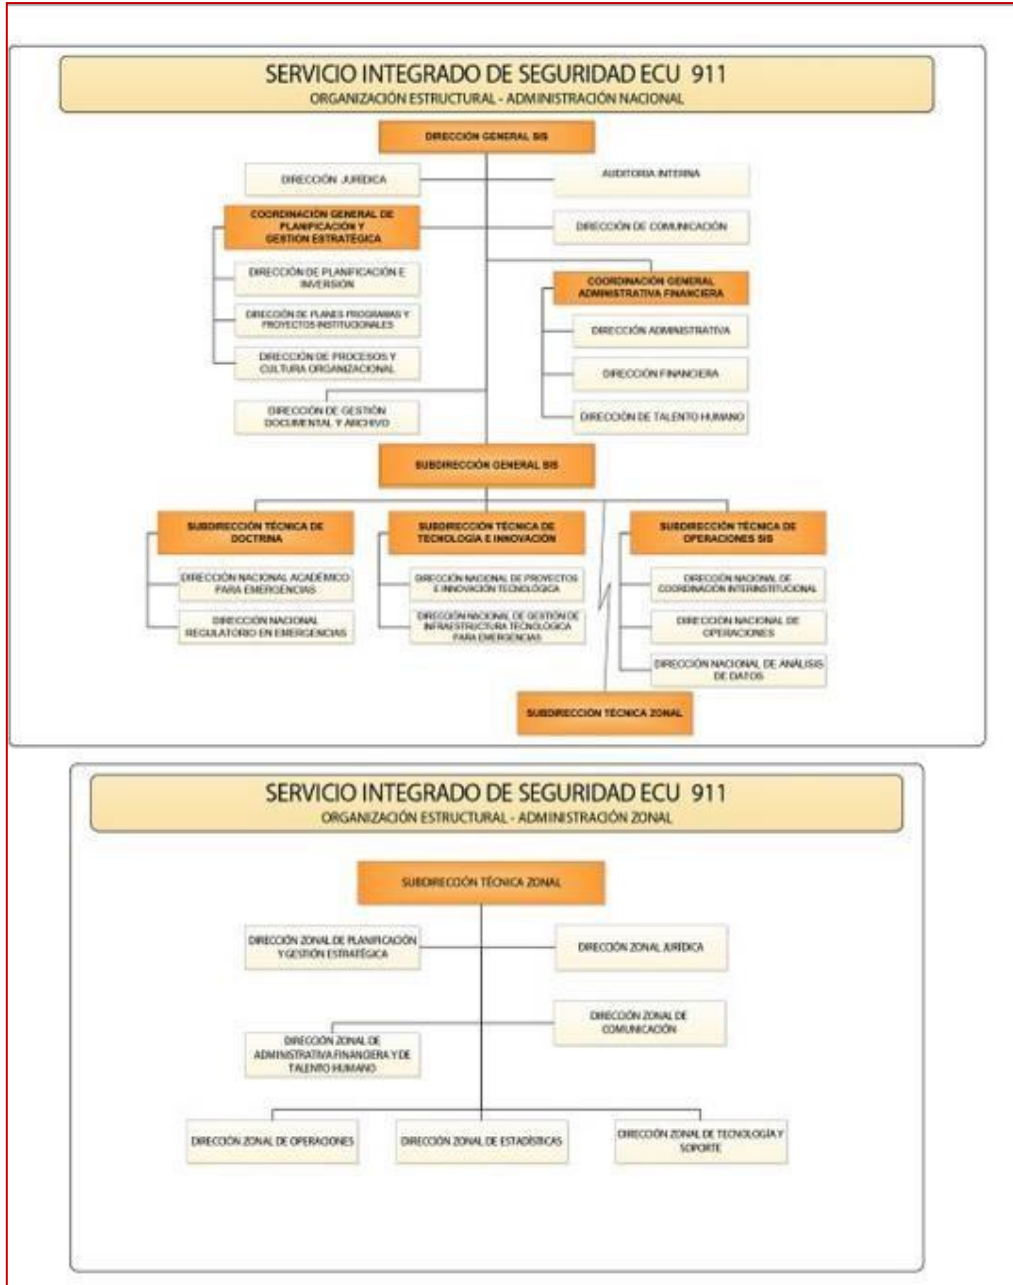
SERVICIO INTEGRADO DE SEGURIDAD ECU 911
ORGANIZACIÓN ESTRUCTURAL - ADMINISTRACIÓN NACIONAL

DIRECCIÓN GENERAL SIS

DIRECCIÓN JURÍDICA

AUDITORIA INTERNA

COORDINACIÓN GENERAL DE PLANIFICACIÓN Y GESTIÓN ESTRATÉGICA

DIRECCIÓN DE COMUNICACIÓN

DIRECCIÓN DE PLANIFICACIÓN E INVERSIÓN

DIRECCIÓN DE PLANES PROGRAMAS Y PROYECTOS INSTITUCIONALES

DIRECCIÓN DE PROCESOS Y CULTURA ORGANIZACIONAL

COORDINACIÓN GENERAL ADMINISTRATIVA FINANCIERA

DIRECCIÓN ADMINISTRATIVA

DIRECCIÓN FINANCIERA

DIRECCIÓN DE TALENTO HUMANO

DIRECCIÓN DE GESTIÓN DOCUMENTAL Y ARCHIVO

SUBDIRECCIÓN GENERAL SIS

SUBDIRECCIÓN TÉCNICA DE DOCTRINA

DIRECCIÓN NACIONAL ACADÉMICO PARA EMERGENCIAS

DIRECCIÓN NACIONAL REGULATORIO EN EMERGENCIAS

SUBDIRECCIÓN TÉCNICA DE TECNOLOGÍA E INNOVACIÓN

DIRECCIÓN NACIONAL DE PROYECTOS E INNOVACIÓN TECNOLÓGICA

DIRECCIÓN NACIONAL DE GESTIÓN DE INFRAESTRUCTURA TECNOLÓGICA PARA EMERGENCIAS

SUBDIRECCIÓN TÉCNICA DE OPERACIONES SIS

DIRECCIÓN NACIONAL DE COORDINACIÓN INTERINSTITUCIONAL

DIRECCIÓN NACIONAL DE OPERACIONES

DIRECCIÓN NACIONAL DE ANÁLISIS DE DATOS

SUBDIRECCIÓN TÉCNICA ZONAL

SERVICIO INTEGRADO DE SEGURIDAD ECU 911
ORGANIZACIÓN ESTRUCTURAL - ADMINISTRACIÓN ZONAL

SUBDIRECCIÓN TÉCNICA ZONAL

DIRECCIÓN ZONAL DE PLANIFICACIÓN Y GESTIÓN ESTRATÉGICA

DIRECCIÓN ZONAL JURÍDICA

DIRECCIÓN ZONAL DE COMUNICACIÓN

DIRECCIÓN ZONAL DE ADMINISTRATIVA FINANCIERA Y DE TALENTO HUMANO

DIRECCIÓN ZONAL DE OPERACIONES

DIRECCIÓN ZONAL DE ESTADÍSTICAS

DIRECCIÓN ZONAL DE TECNOLOGÍA Y SOPORTE